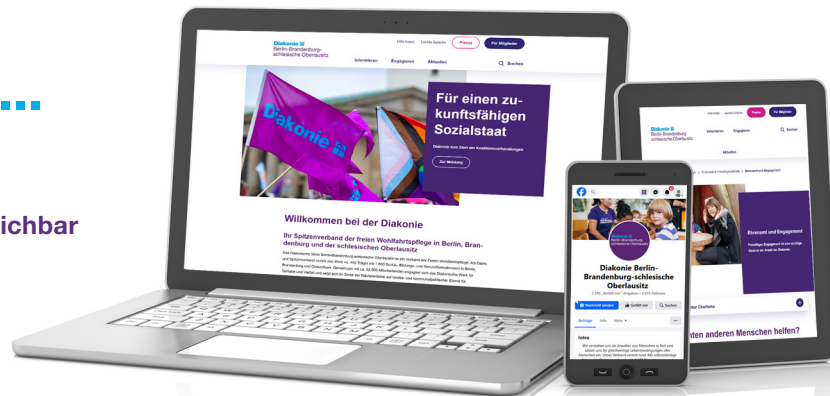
ichbar

Diakonie
Berlin-Brandenburg-schlesische Oberlausitz

Hilfe finden Leichte Sprache Presse Für Mitglieder

Informieren Engagieren Aktuelles Suchen

Diakonie

Für einen zukunftsfähigen Sozialstaat

Diakonie zum Start der Koalitionsverhandlungen

Zur Meldung

Willkommen bei der Diakonie

Ihr Spitzenverband der freien Wohlfahrtspflege in Berlin, Brandenburg und der schlesischen Oberlausitz

Diakonie Berlin-Brandenburg-schlesische Oberlausitz

Nachricht senden Gefällt mir Suchen

Beiträge Info Mehr

Intro

Presse Für Mitglieder

Diakonie
Berlin-Brandenburg-schlesische Oberlausitz

Informieren Engagieren Suchen

Aktuelles

Ehrenamt und Engagement

nten anderen Menschen helfen?